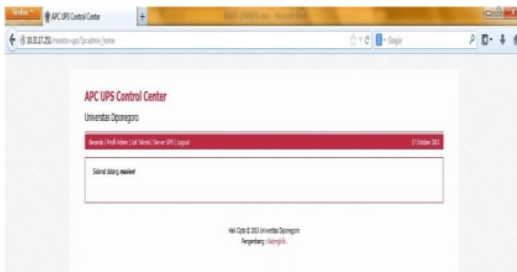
Firefox
APC UPS Control Center
+
10.0.17.251/monitor-ups/?p=admin_home
Google

APC UPS Control Center
Universitas Diponegoro

Beranda | Profil Admin | List Teknisi | Server UPS | Logout
17 October 2013

Selamat datang, master!

Hak Cipta © 2013 Universitas Diponegoro
Pengembang : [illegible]